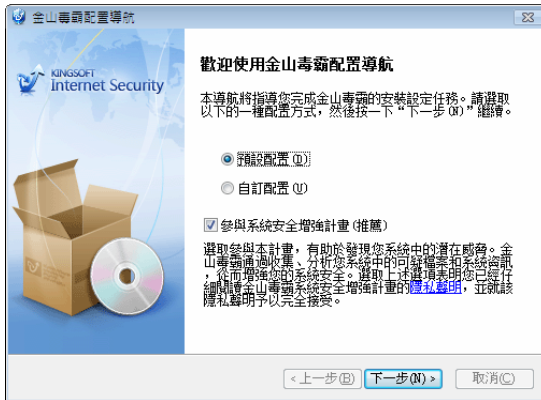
金山毒霸配置導航

KINGSOFT
Internet Security

歡迎使用金山毒霸配置導航

本導航將指導您完成金山毒霸的安裝設定任務。請選取以下的一種配置方式，然後按一下“下一步(N)”繼續。

預設配置 (D)

自訂配置 (U)

參與系統安全增強計畫 (推薦)

選取參與本計畫，有助於發現您系統中的潛在威脅。金山毒霸通過收集、分析您系統中的可疑檔案和系統資訊，從而增強您的系統安全。選取上述選項表明您已經仔細閱讀金山毒霸系統安全增強計畫的隱私聲明，並就該隱私聲明予以完全接受。

< 上一步(B)
下一步(N) >
取消(C)